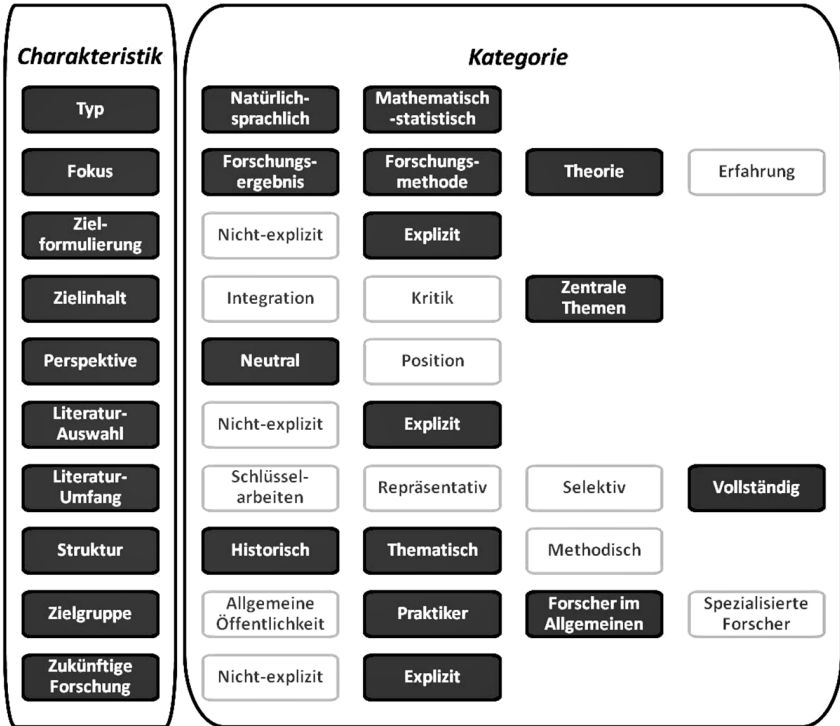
| Charakteristik | Kategorie | | | |
|---|---|---|---|---|
| Typ | Natürlichsprachlich | Mathematisch-statistisch | | |
| Fokus | Forschungsergebnis | Forschungsmethode | Theorie | Erfahrung |
| Zielformulierung | Nicht-explizit | Explizit | | |
| Zielinhalt | Integration | Kritik | Zentrale Themen | |
| Perspektive | Neutral | Position | | |
| Literatur-Auswahl | Nicht-explizit | Explizit | | |
| Literatur-Umfang | Schlüsselarbeiten | Repräsentativ | Selektiv | Vollständig |
| Struktur | Historisch | Thematisch | Methodisch | |
| Zielgruppe | Allgemeine Öffentlichkeit | Praktiker | Forscher im Allgemeinen | Spezialisierte Forscher |
| Zukünftige Forschung | Nicht-explizit | Explizit | | |